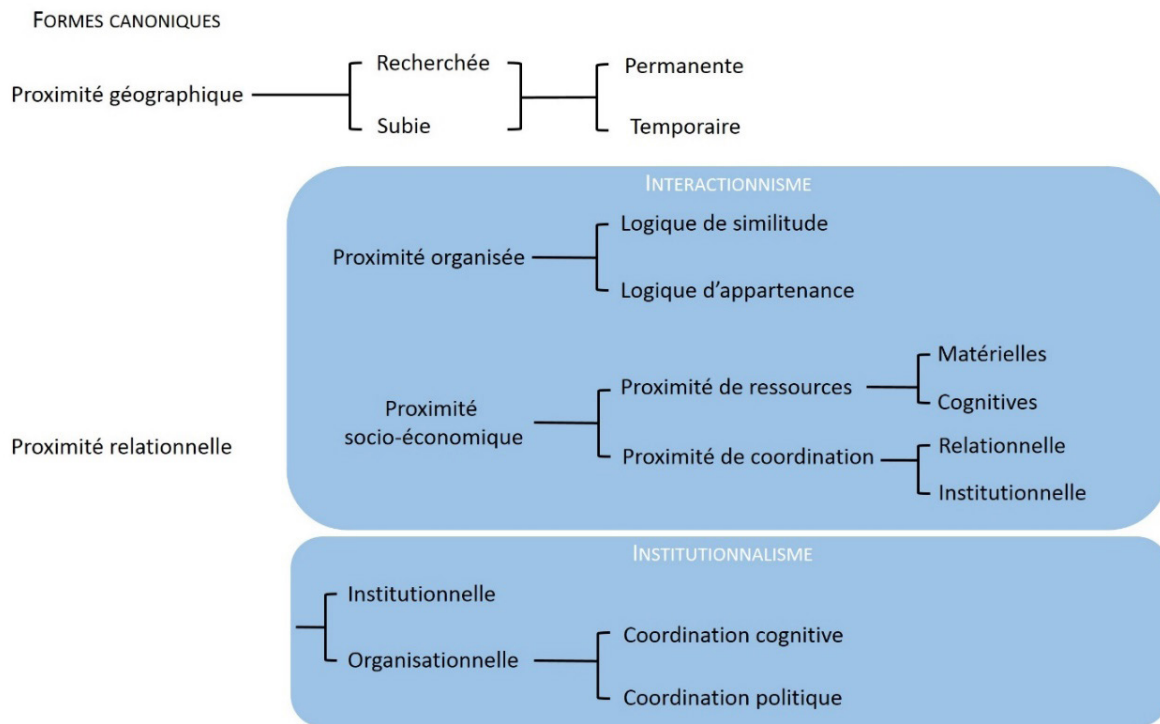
FORMES CANONIQUES

Proximité géographique

Recherchée

Subie

Permanente

Temporaire

INTERACTIONNISME

Proximité organisée

Logique de similitude

Logique d'appartenance

Proximité socio-économique

Proximité de ressources

Matérielles

Cognitives

Proximité de coordination

Relationnelle

Institutionnelle

Proximité relationnelle

INSTITUTIONNALISME

Institutionnelle

Organisationnelle

Coordination cognitive

Coordination politique